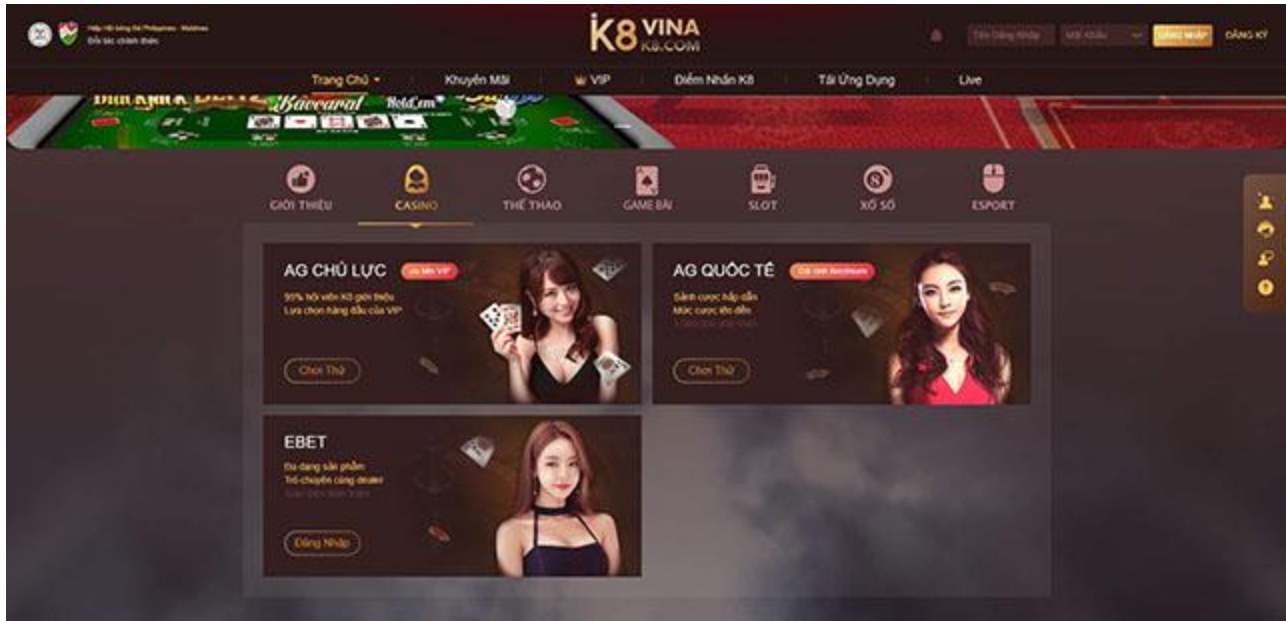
Hiệp hội bóng đá Philippines - Maldives
Đối tác chính thức

K8 VINA
K8.COM

Tên Đăng Nhập
Mật Khẩu
ĐĂNG NHẬP
ĐĂNG KÝ

Trang Chủ
Khuyến Mãi
VIP
Điểm Nhấn K8
Tải Ứng Dụng
Live

Baccarat
Hold'em

GIỚI THIỆU
CASINO
THỂ THAO
GAME BÀI
SLOT
XỔ SỐ
ESPORT

AG CHỦ LỰC
Ưu tiên VIP
99% hội viên K8 giới thiệu
Lựa chọn hàng đầu của VIP
Chơi Thử

AG QUỐC TẾ
Giải thưởng
Sảnh cược hấp dẫn
Mức cược lớn đến
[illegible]
Chơi Thử

EBET
Đa dạng sản phẩm
Trò chuyện cùng dealer
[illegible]
Đăng Nhập